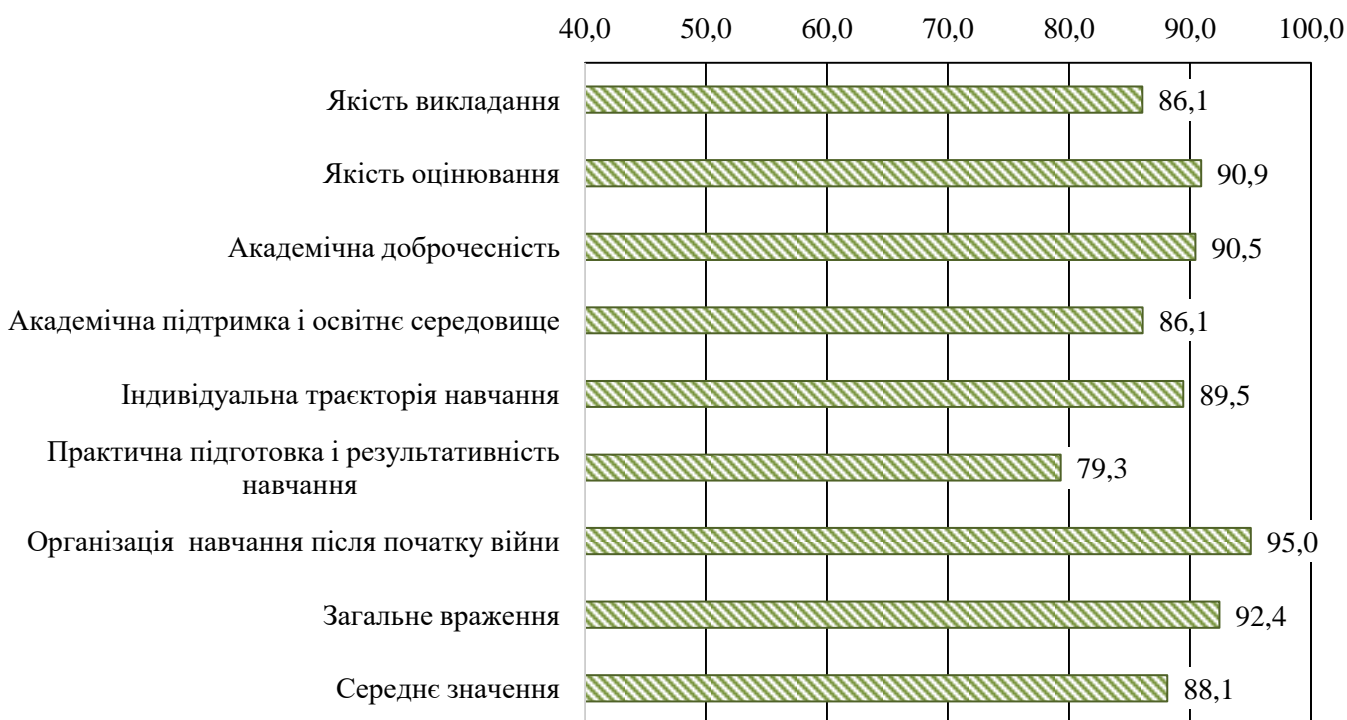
40,0 50,0 60,0 70,0 80,0 90,0 100,0

Якість викладання 86,1

Якість оцінювання 90,9

Академічна доброчесність 90,5

Академічна підтримка і освітнє середовище 86,1

Індивідуальна траєкторія навчання 89,5

Практична підготовка і результативність навчання 79,3

Організація навчання після початку війни 95,0

Загальне враження 92,4

Середнє значення 88,1